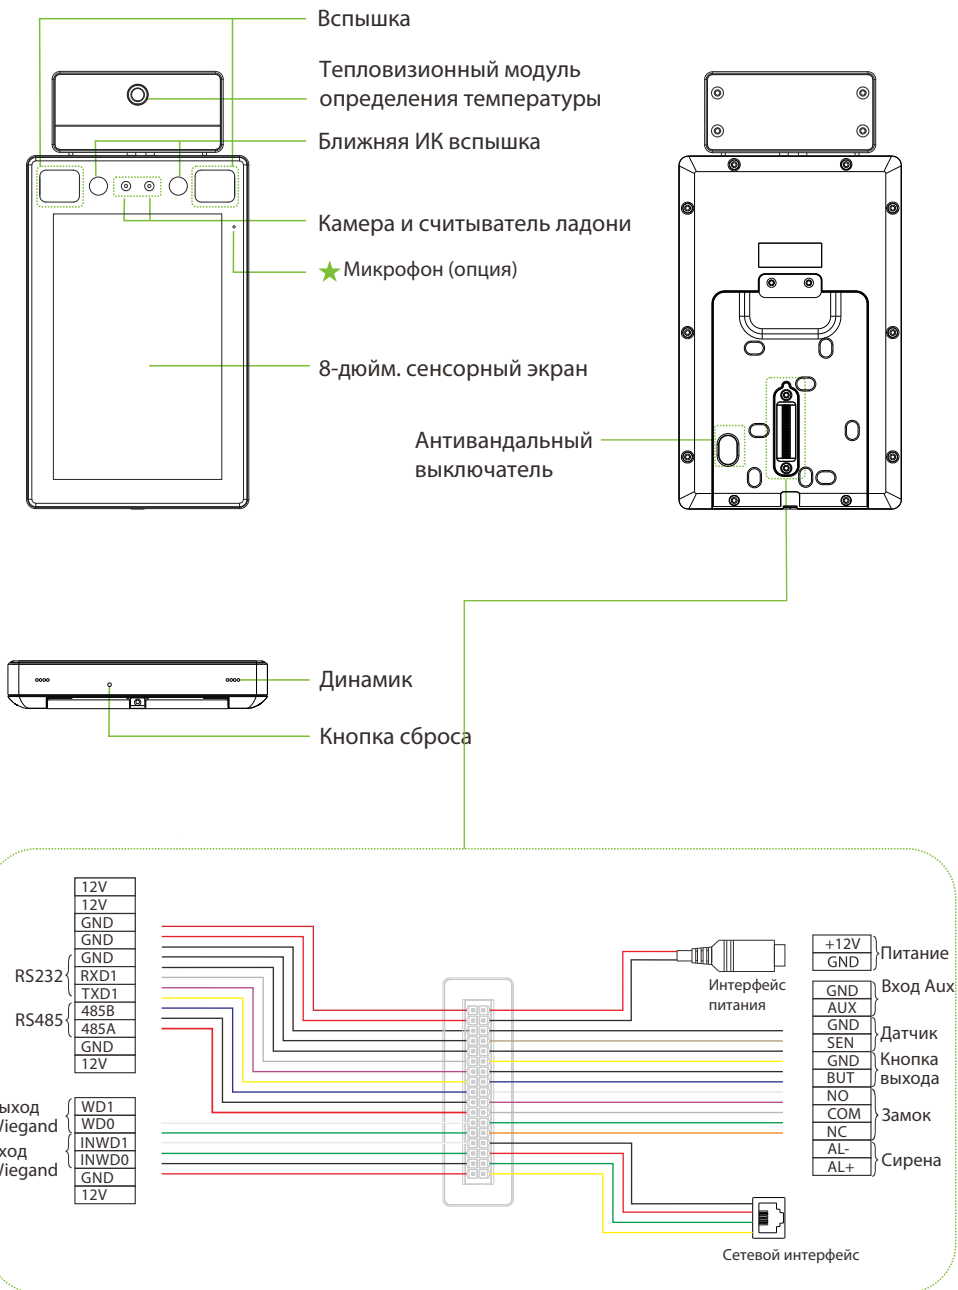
Вспышка

Тепловизионный модуль определения температуры

Ближняя ИК вспышка

Камера и считыватель ладони

★Микрофон (опция)

8-дюйм. сенсорный экран

Антивандальный выключатель

Динамик

Кнопка сброса

12V
12V
GND
GND
GND
RS232 RXD1
TXD1
RS485 485B
485A
GND
12V

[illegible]ыход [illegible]iegand WD1
WD0
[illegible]ход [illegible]iegand INWD1
INWD0
GND
12V

Интерфейс питания

+12V
GND Питание

GND
AUX Вход Aux
GND
SEN Датчик
GND
BUT Кнопка выхода
NO
COM
NC Замок
AL-
AL+ Сирена

Сетевой интерфейс